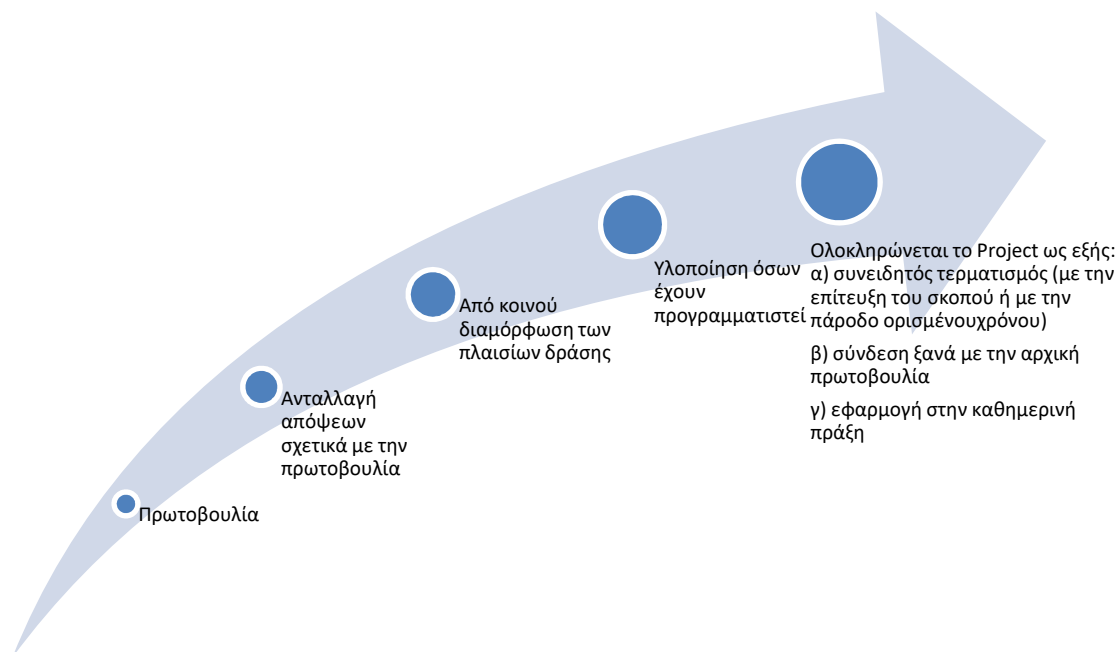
Πρωτοβουλία

Ανταλλαγή απόψεων σχετικά με την πρωτοβουλία

Από κοινού διαμόρφωση των πλαισίων δράσης

Υλοποίηση όσων έχουν προγραμματιστεί

Ολοκληρώνεται το Project ως εξής:
α) συνειδητός τερματισμός (με την επίτευξη του σκοπού ή με την πάροδο ορισμένουχρόνου)

β) σύνδεση ξανά με την αρχική πρωτοβουλία

γ) εφαρμογή στην καθημερινή πράξη